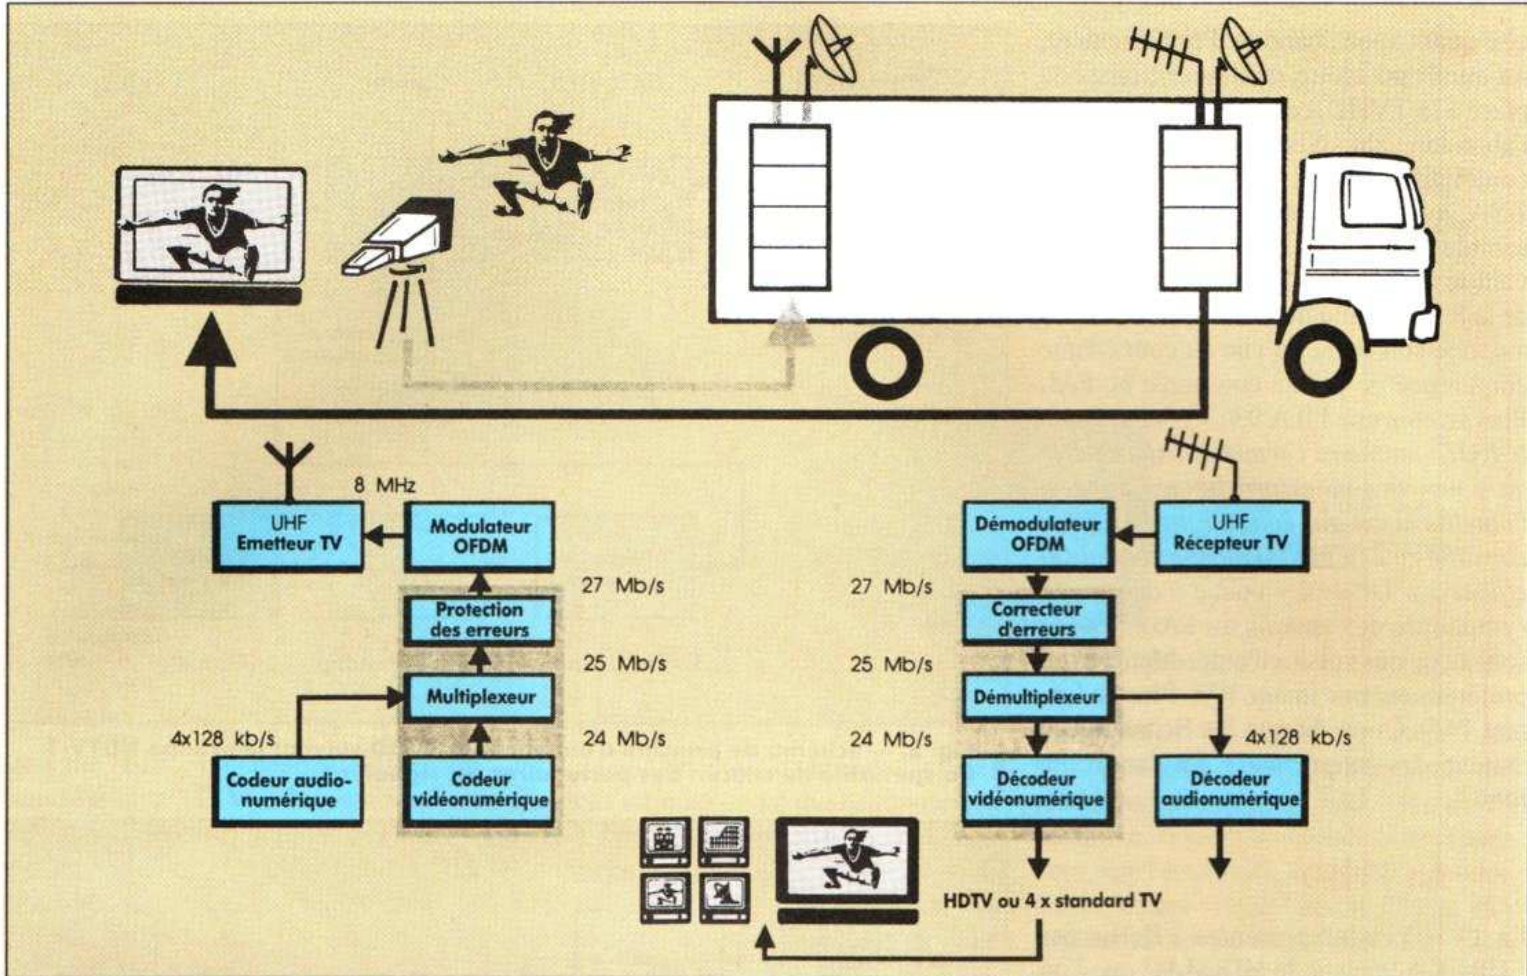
8 MHz

UHF Emetteur TV

Modulateur OFDM

27 Mb/s

Protection des erreurs

25 Mb/s

Multiplexeur

4x128 kb/s

24 Mb/s

Codeur audionumérique

Codeur vidéonumérique

Démodulateur OFDM

UHF Récepteur TV

27 Mb/s

Correcteur d'erreurs

25 Mb/s

Démultiplexeur

24 Mb/s

4x128 kb/s

Décodeur vidéonumérique

Décodeur audionumérique

HDTV ou 4 x standard TV